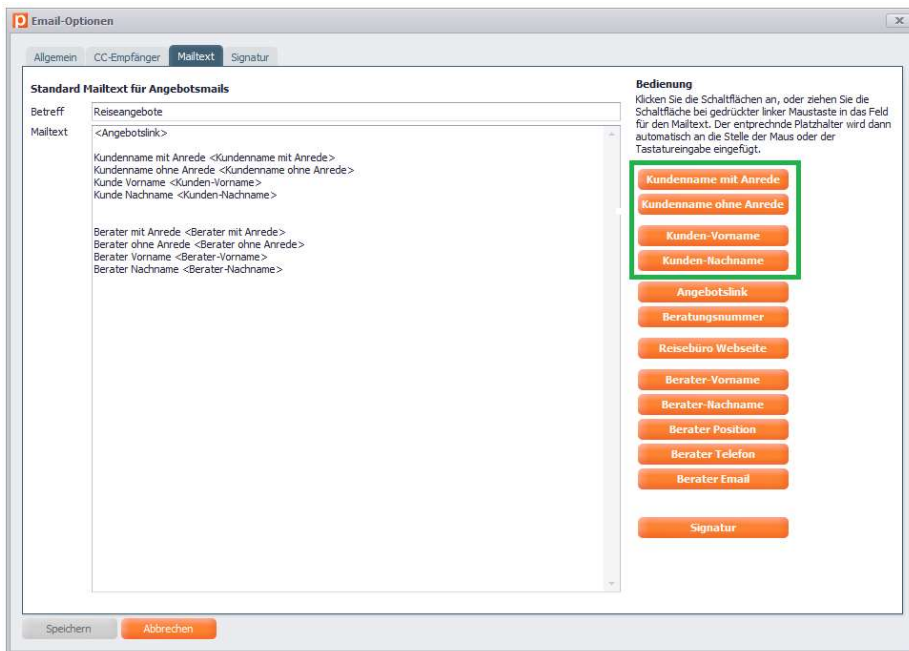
Email-Optionen

Allgemein | CC-Empfänger | Mailtext | Signatur

Standard Mailtext für Angebotsmails

Betreff Reiseangebote

Mailtext <Angebotslink>

Kundenname mit Anrede <Kundenname mit Anrede>
Kundenname ohne Anrede <Kundenname ohne Anrede>
Kunde Vorname <Kunden-Vorname>
Kunde Nachname <Kunden-Nachname>

Berater mit Anrede <Berater mit Anrede>
Berater ohne Anrede <Berater ohne Anrede>
Berater Vorname <Berater-Vorname>
Berater Nachname <Berater-Nachname>

Bedienung
Klicken Sie die Schaltflächen an, oder ziehen Sie die Schaltfläche bei gedrückter linker Maustaste in das Feld für den Mailtext. Der entprechnde Platzhalter wird dann automatisch an die Stelle der Maus oder der Tastatureingabe eingefügt.

Kundenname mit Anrede
Kundenname ohne Anrede
Kunden-Vorname
Kunden-Nachname
Angebotslink
Beratungsnummer
Reisebüro Webseite
Berater-Vorname
Berater-Nachname
Berater Position
Berater Telefon
Berater Email
Signatur

Speichern
Abbrechen